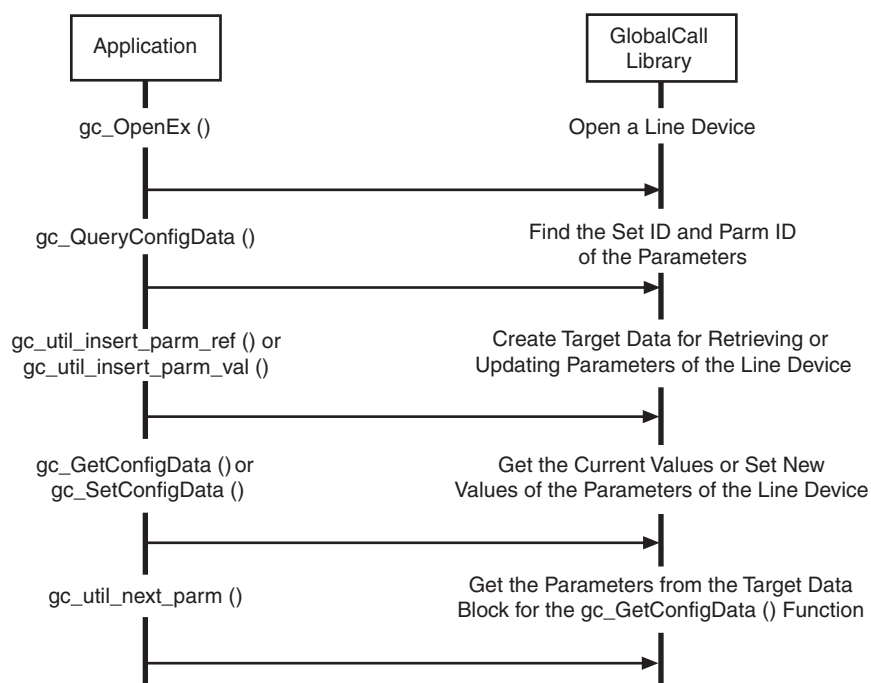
Application

GlobalCall Library

gc_OpenEx ()

Open a Line Device

gc_QueryConfigData ()

Find the Set ID and Parm ID of the Parameters

gc_util_insert_parm_ref () or gc_util_insert_parm_val ()

Create Target Data for Retrieving or Updating Parameters of the Line Device

gc_GetConfigData () or gc_SetConfigData ()

Get the Current Values or Set New Values of the Parameters of the Line Device

gc_util_next_parm ()

Get the Parameters from the Target Data Block for the gc_GetConfigData () Function